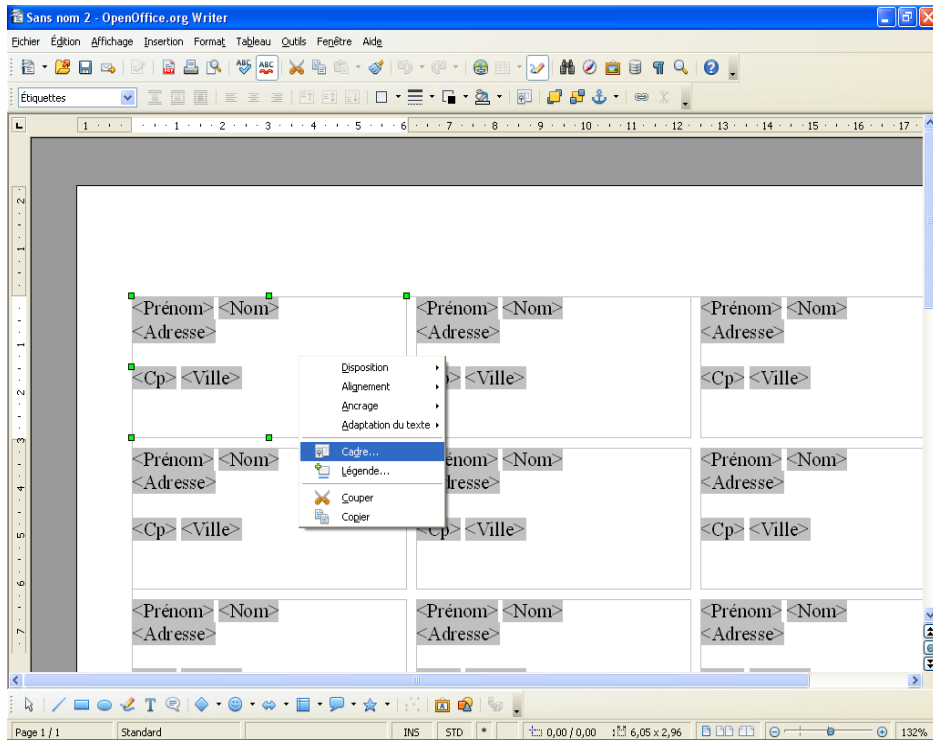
Sans nom 2 - OpenOffice.org Writer

Fichier Édition Affichage Insertion Format Tableau Outils Fenêtre Aide

Étiquettes

<Prénom> <Nom>
<Adresse>

<Cp> <Ville>

<Prénom> <Nom>
<Adresse>

<Cp> <Ville>

<Prénom> <Nom>
<Adresse>

<Cp> <Ville>

Disposition
Alignement
Ancrage
Adaptation du texte
Cadre...
Légende...
Couper
Copier

<Prénom> <Nom>
<Adresse>

<Cp> <Ville>

énom> <Nom>
dresse>

<Cp> <Ville>

<Prénom> <Nom>
<Adresse>

<Cp> <Ville>

<Prénom> <Nom>
<Adresse>

<Prénom> <Nom>
<Adresse>

<Prénom> <Nom>
<Adresse>

Page 1 / 1 | Standard | INS | STD | * | 0,00 / 0,00 | 6,05 x 2,96 | 132%